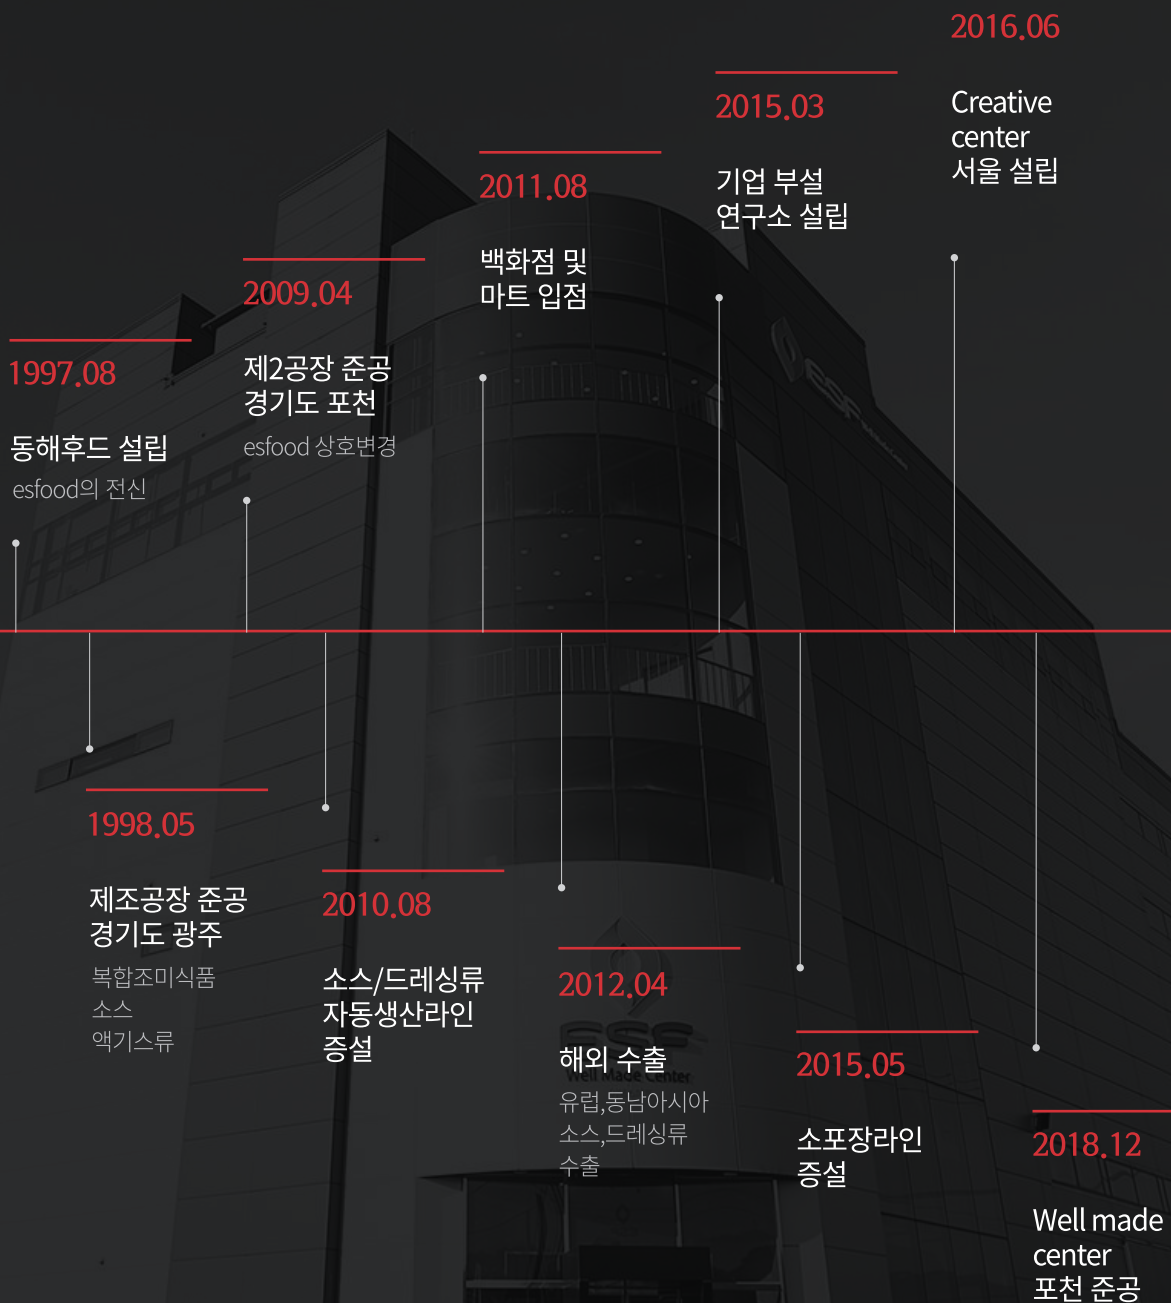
2016.06

Creative center 서울 설립

2015.03

기업 부설 연구소 설립

2011.08

백화점 및 마트 입점

2009.04

제2공장 준공 경기도 포천

esfood 상호변경

1997.08

동해후드 설립

esfood의 전신

1998.05

제조공장 준공 경기도 광주

복합조미식품
소스
액기스류

2010.08

소스/드레싱류 자동생산라인 증설

2012.04

해외 수출

유럽,동남아시아
소스,드레싱류
수출

2015.05

소포장라인 증설

2018.12

Well made center 포천 준공